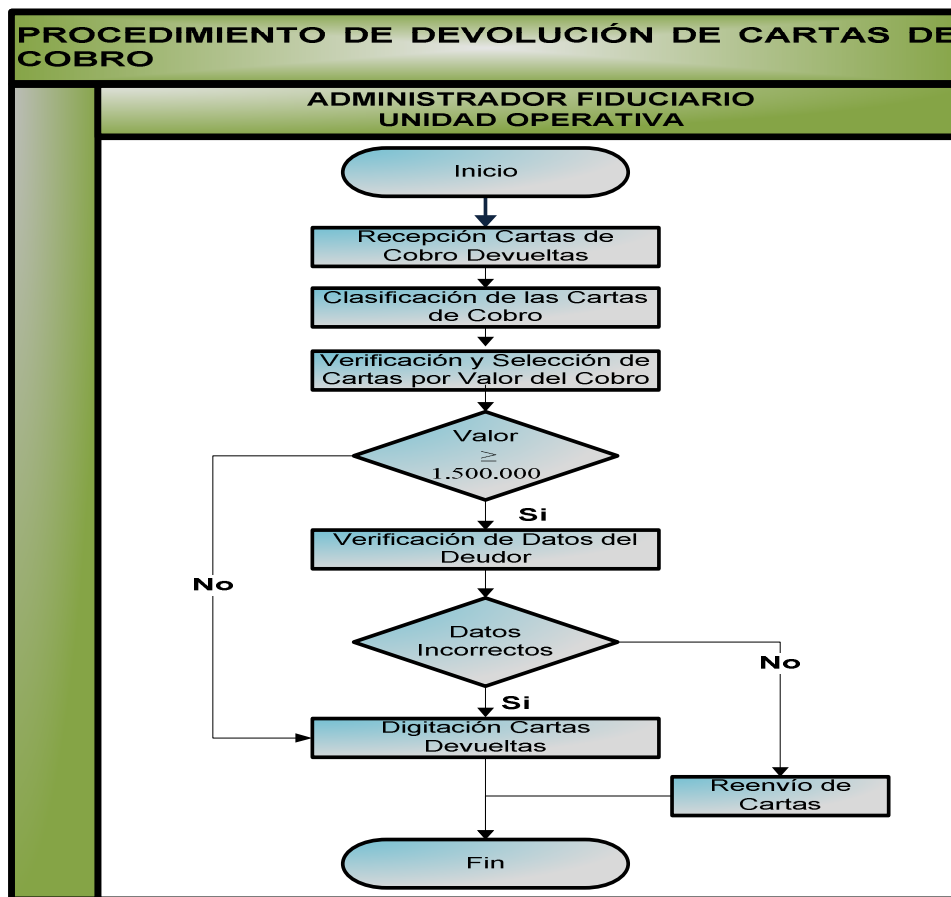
PROCEDIMIENTO DE DEVOLUCIÓN DE CARTAS DE COBRO

ADMINISTRADOR FIDUCIARIO
UNIDAD OPERATIVA

Inicio

Recepción Cartas de Cobro Devueltas

Clasificación de las Cartas de Cobro

Verificación y Selección de Cartas por Valor del Cobro

Valor $\geq$ 1.500.000

Si

No

Verificación de Datos del Deudor

Datos Incorrectos

No

Si

Digitación Cartas Devueltas

Reenvío de Cartas

Fin